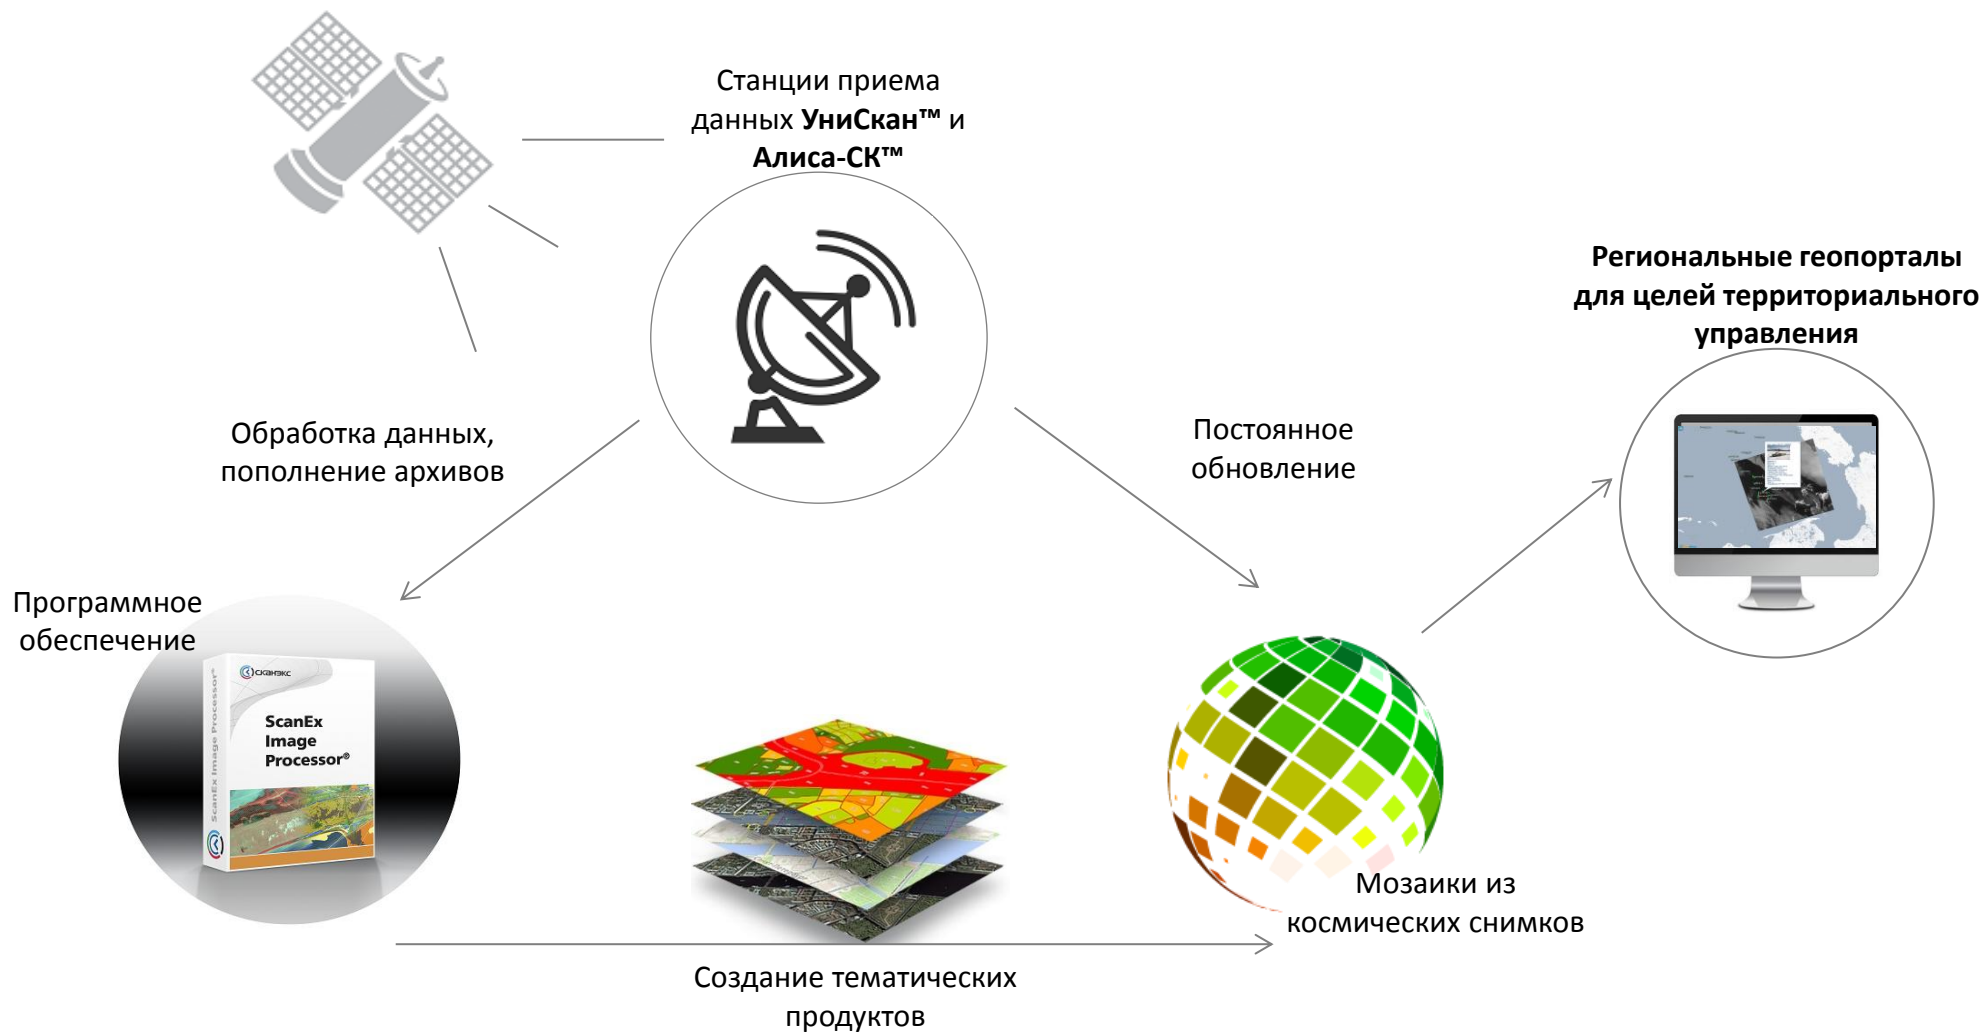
Станции приема данных **УниСкан™** и **Алиса-СК™**

**Региональные геопорталы для целей территориального управления**

Обработка данных, пополнение архивов

Постоянное обновление

Программное обеспечение

СКАНЭКС

ScanEx Image Processor®

ScanEx Image Processor®

Мозаики из космических снимков

Создание тематических продуктов